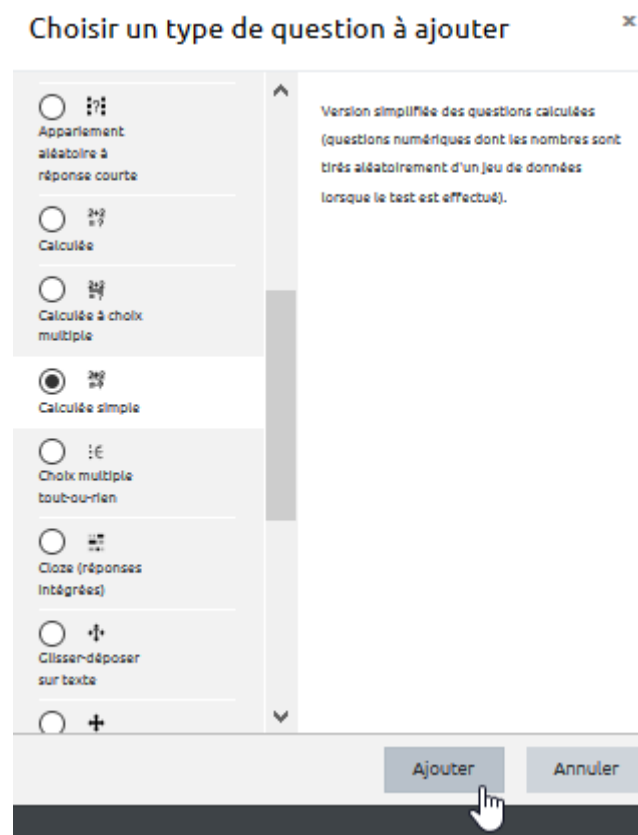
Choisir un type de question à ajouter

×

Appariement aléatoire à réponse courte

Calculée

Calculée à choix multiple

Calculée simple

Choix multiple tout-ou-rien

Cloze (réponses intégrées)

Glisser-déposer sur texte

Version simplifiée des questions calculées (questions numériques dont les nombres sont tirés aléatoirement d'un jeu de données lorsque le test est effectué).

Ajouter

Annuler